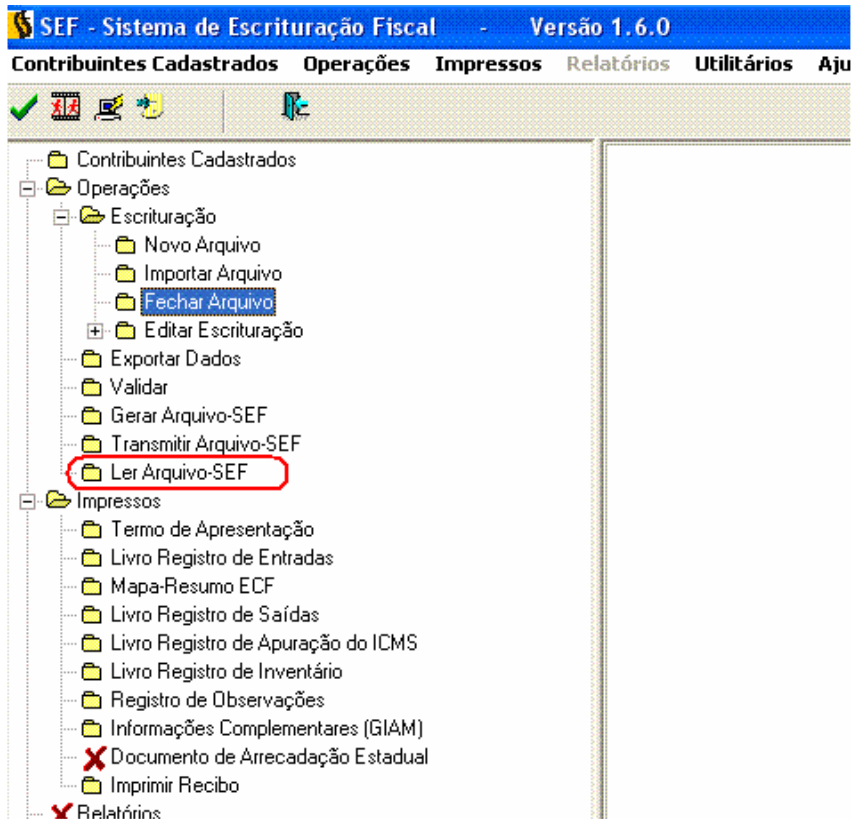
SEF - Sistema de Escrituração Fiscal - Versão 1.6.0

Contribuintes Cadastrados Operações Impressos Relatórios Utilitários Aju

Contribuintes Cadastrados
Operações
Escrituração
Novo Arquivo
Importar Arquivo
Fechar Arquivo
Editar Escrituração
Exportar Dados
Validar
Gerar Arquivo-SEF
Transmitir Arquivo-SEF
Ler Arquivo-SEF
Impressos
Termo de Apresentação
Livro Registro de Entradas
Mapa-Resumo ECF
Livro Registro de Saídas
Livro Registro de Apuração do ICMS
Livro Registro de Inventário
Registro de Observações
Informações Complementares (GIAM)
Documento de Arrecadação Estadual
Imprimir Recibo
Relatórios